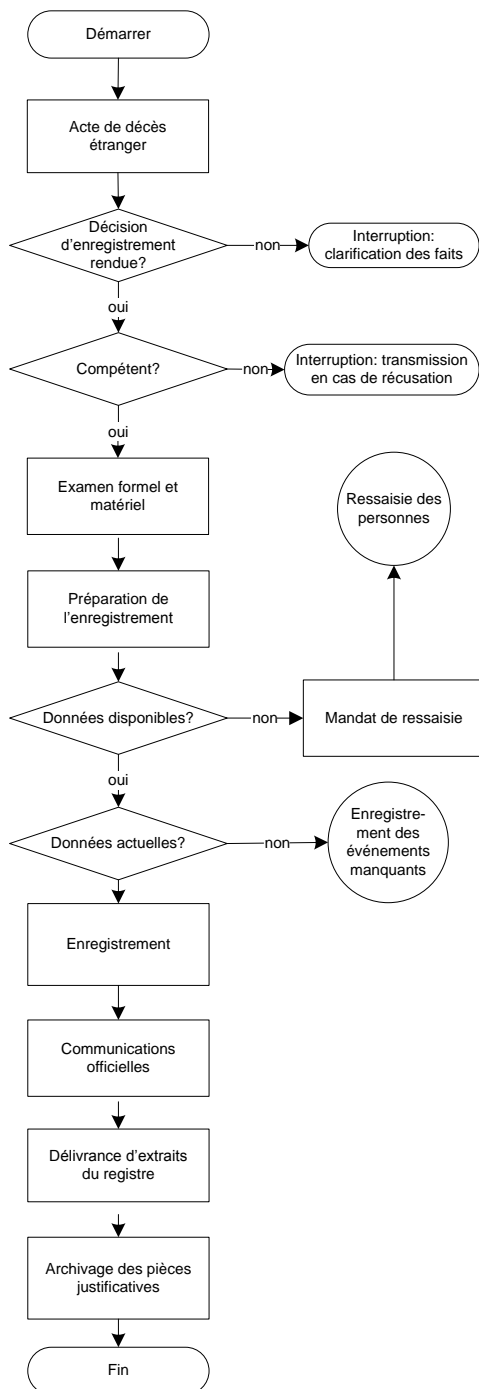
Démarrer

Acte de décès étranger

Décision d'enregistrement rendue?

non

Interruption: clarification des faits

oui

Compétent?

non

Interruption: transmission en cas de récusation

oui

Examen formel et matériel

Ressaisie des personnes

Préparation de l'enregistrement

Données disponibles?

non

Mandat de ressaisie

oui

Données actuelles?

non

Enregistrement des événements manquants

Enregistrement

Communications officielles

Délivrance d'extraits du registre

Archivage des pièces justificatives

Fin